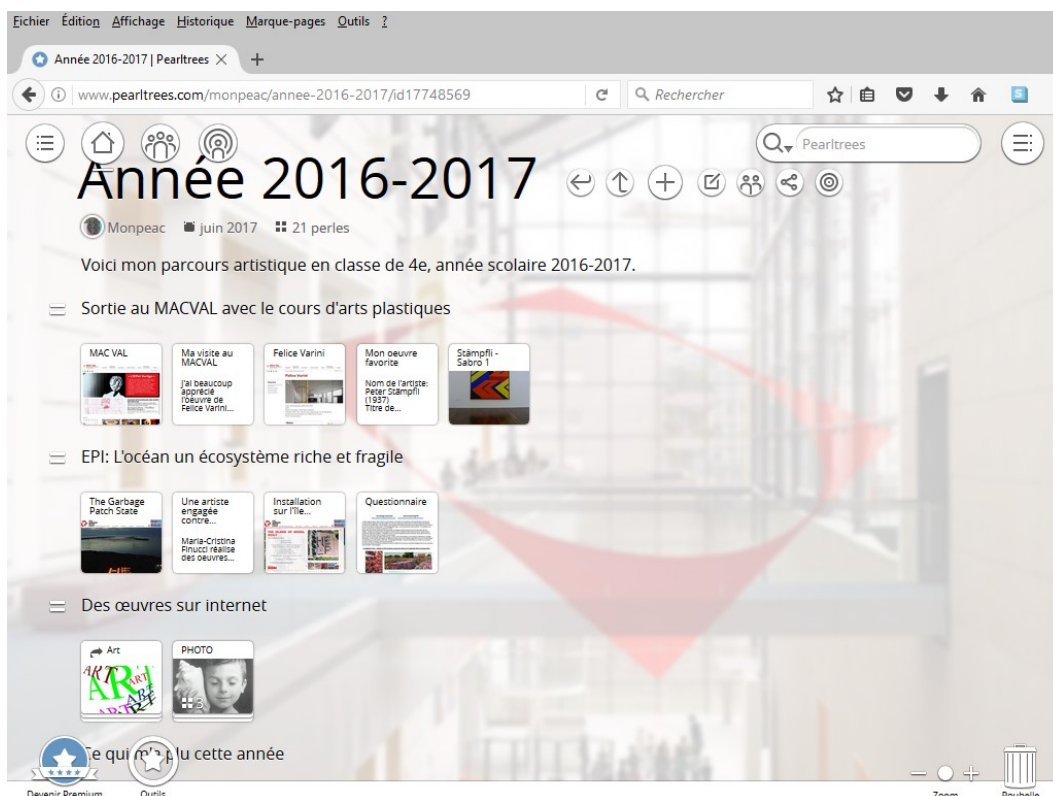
Fichier Édition Affichage Historique Marque-pages Outils ?

Année 2016-2017 | Pearltrees

www.pearltrees.com/monpeac/annee-2016-2017/id17748569

Rechercher

Pearltrees

Année 2016-2017

Monpeac juin 2017 21 perles

Voici mon parcours artistique en classe de 4e, année scolaire 2016-2017.

Sortie au MACVAL avec le cours d'arts plastiques

MAC VAL

Ma visite au MACVAL
J'ai beaucoup apprécié l'oeuvre de Felice Varini...

Felice Varini

Mon oeuvre favorite
Nom de l'artiste: Peter Stämpfli (1937) Titre de...

Stämpfli - Sabro 1

EPI: L'océan un écosystème riche et fragile

The Garbage Patch State

Une artiste engagée contre...
Maria-Cristina Finucci réalise des oeuvres...

Installation sur l'île...

Questionnaire

Des œuvres sur internet

Art

PHOTO

3

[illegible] qui m'a plu cette année

Devenir Premium

Outils

Zoom

Poubelle